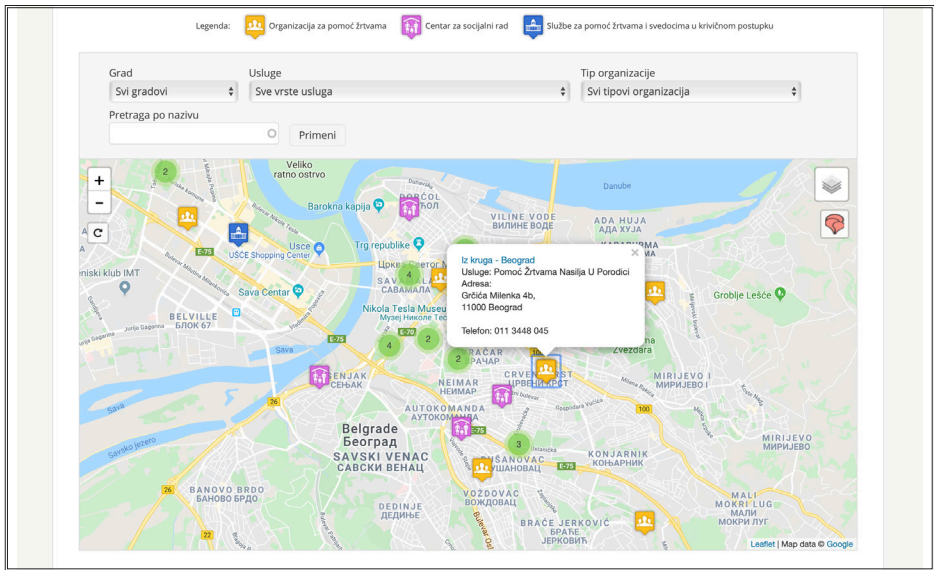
Legenda: Organizacija za pomoć žrtvama Centar za socijalni rad Službe za pomoć žrtvama i svedocima u krivičnom postupku

Grad
Svi gradovi
Usluge
Sve vrste usluga
Tip organizacije
Svi tipovi organizacija
Pretraga po nazivu
Primeni

+
−
2
Veliko ratno ostrvo
Danube
Barokna kapija
DORĆOL
DOРЋОЛ
VILINE VODE
ВИЛИНЕ ВОДЕ
ADA HUJA
АДА ХУЈА
Ušće
UŠĆE Shopping Center
Trg republike
KARABURMA
eniski klub IMT
4
Sava Centar
SAVAMALA
САВАМАЛА
Groblje Lešće
BELVILLE
БЛОК 67
Nikola Tesla Museum
Музеј Николе Тесле
E-70
E-75
2
4
Sava
2
VRAČAR
ВРАЧАР
CRVENI KRST
ЦРВЕНИ КРСТ
Zvezdara
SENJAK
СЕЊАК
NEIMAR
НЕИМАР
MIRIJEVO I
МИРИЈЕВО I
Sava
26
AUTOKOMANDA
АУТОКОМАНДА
100
Belgrade
Београд
3
MIRIJEVO
МИРИЈЕВО
Savsko jezero
SAVSKI VENAC
САВСКИ ВЕНАЦ
DUŠANOVAC
ДУШАНОВАЦ
KONJARNIK
КОЊАРНИК
26
BANOVO BRDO
БАНОВО БРДО
VOŽDOVAC
ВОЖДОВАЦ
MALI MOKRI LUG
МАЛИ МОКРИ ЛУГ
DEDINJE
ДЕДИЊЕ
23
BRAĆE JERKOVIĆ
БРАЋЕ ЈЕРКОВИЋ

Iz kruga - Beograd
Usluge: Pomoć Žrtvama Nasilja U Porodici
Adresa:
Grčića Milenka 4b,
11000 Beograd

Telefon: 011 3448 045

Leaflet | Map data © Google